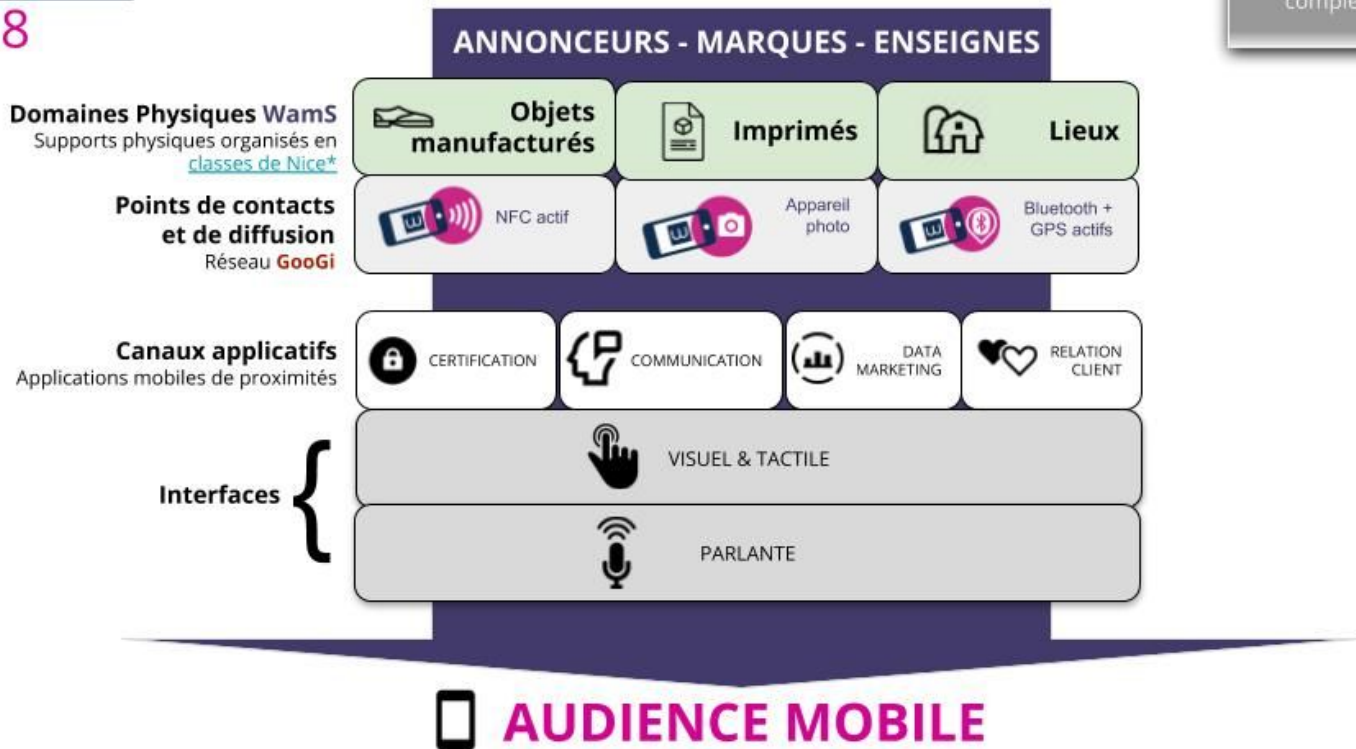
8

comple

ANNONCEURS - MARQUES - ENSEIGNES

Domaines Physiques WamS
Supports physiques organisés en classes de Nice*

Objets manufacturés

Imprimés

Lieux

Points de contacts et de diffusion
Réseau GooGi

NFC actif

Appareil photo

Bluetooth + GPS actifs

Canaux applicatifs
Applications mobiles de proximités

CERTIFICATION

COMMUNICATION

DATA MARKETING

RELATION CLIENT

Interfaces

VISUEL & TACTILE

PARLANTE

AUDIENCE MOBILE